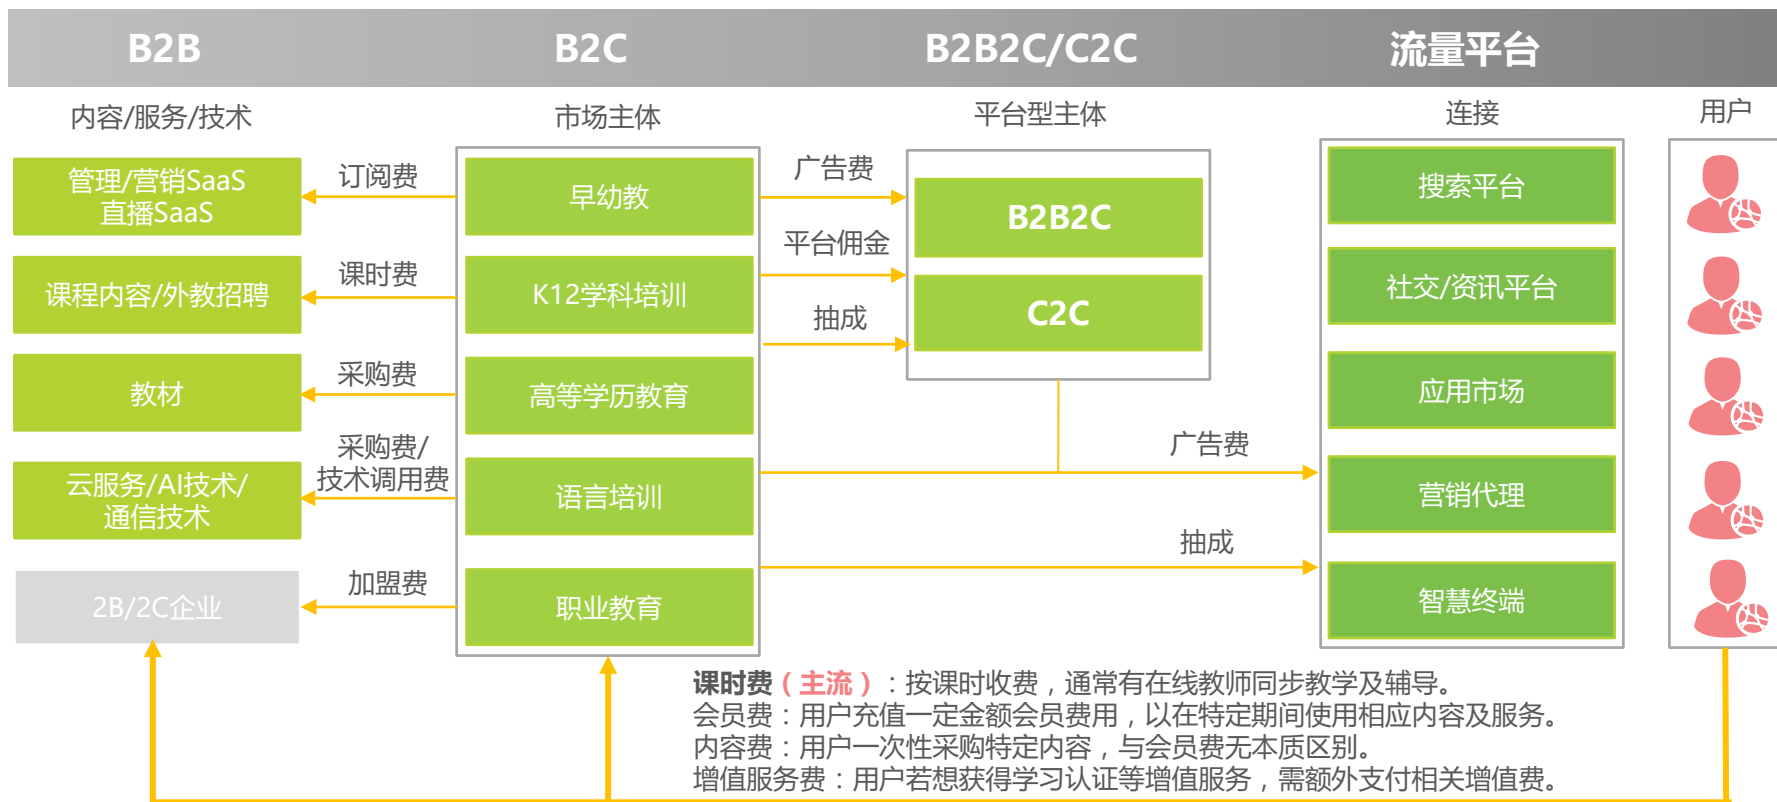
B2B

B2C

B2B2C/C2C

流量平台

内容/服务/技术

市场主体

平台型主体

连接

用户

管理/营销SaaS 直播SaaS

订阅费

早幼教

广告费

B2B2C

搜索平台

课程内容/外教招聘

课时费

K12学科培训

平台佣金

C2C

社交/资讯平台

抽成

教材

采购费

高等学历教育

应用市场

采购费/ 技术调用费

云服务/AI技术/ 通信技术

语言培训

广告费

营销代理

抽成

2B/2C企业

加盟费

职业教育

智慧终端

课时费（主流）：按课时收费，通常有在线教师同步教学及辅导。
会员费：用户充值一定金额会员费用，以在特定期间使用相应内容及服务。
内容费：用户一次性采购特定内容，与会员费无本质区别。
增值服务费：用户若想获得学习认证等增值服务，需额外支付相关增值费。